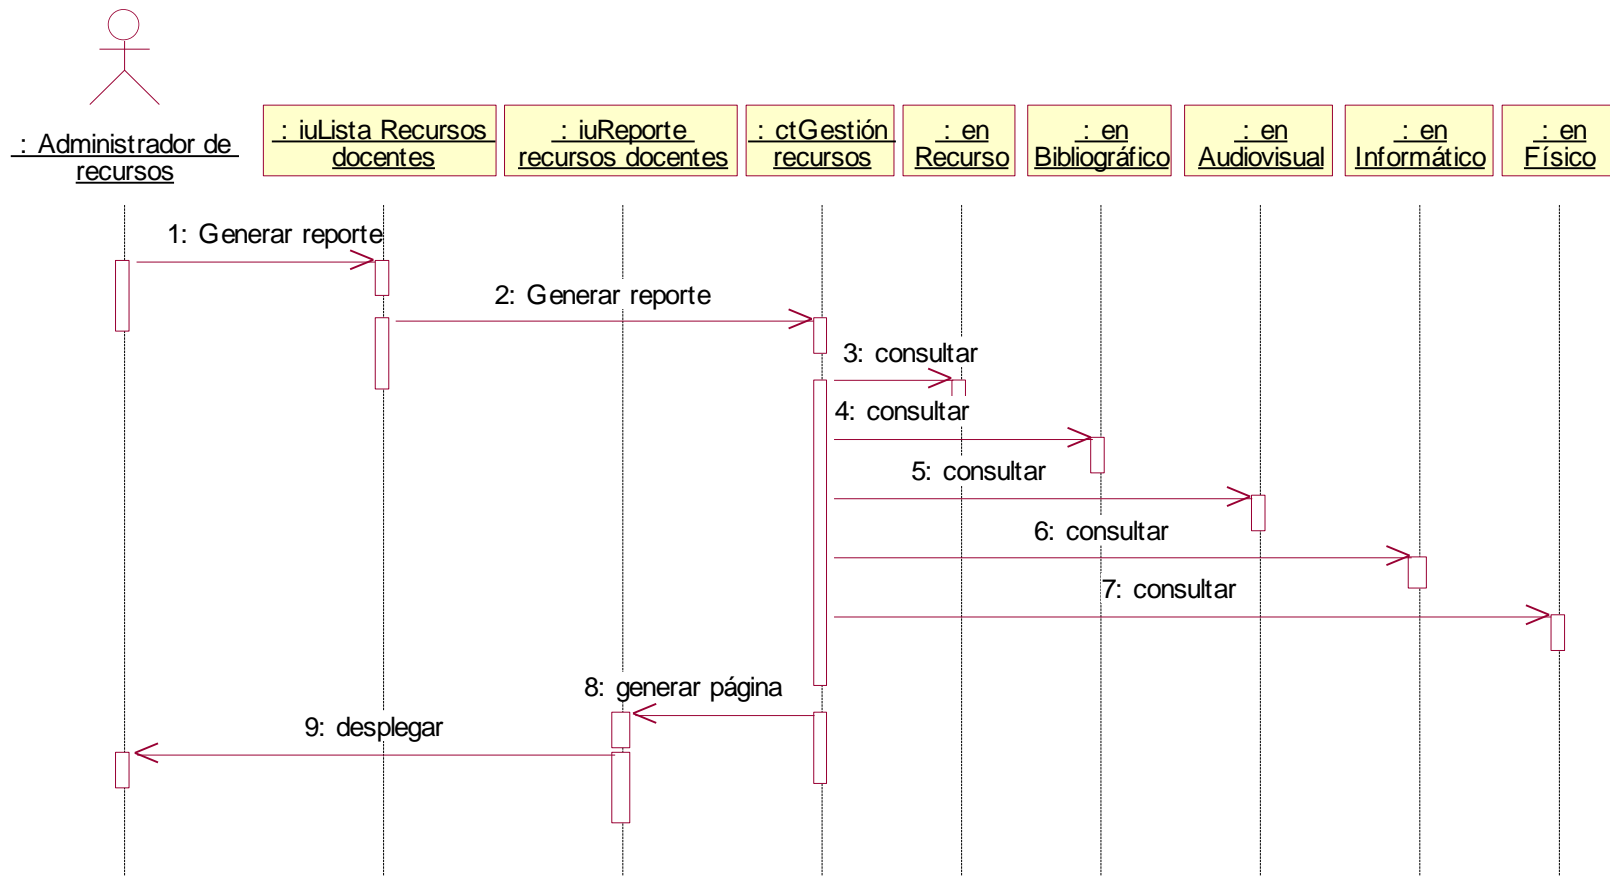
: Administrador de recursos

: iuLista Recursos docentes

: iuReporte recursos docentes

: ctGestión recursos

: en Recurso

: en Bibliográfico

: en Audiovisual

: en Informático

: en Físico

1: Generar reporte

2: Generar reporte

3: consultar

4: consultar

5: consultar

6: consultar

7: consultar

8: generar página

9: desplegar